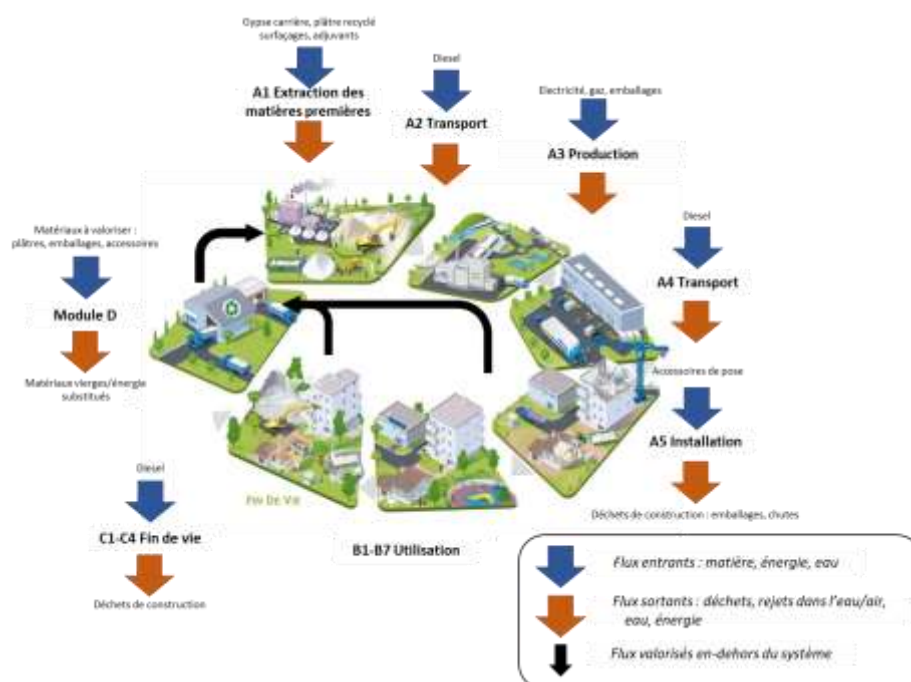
Gypse carrière, plâtre recyclé surfaçages, adjuvants

A1 Extraction des matières premières

Diesel

A2 Transport

Electricité, gaz, emballages

A3 Production

Diesel

A4 Transport

Accessoires de pose

A5 Installation

Déchets de construction : emballages, chutes

Matériaux à valoriser : plâtres, emballages, accessoires

Module D

Matériaux vierges/énergie substitués

Fin De Vie

Diesel

C1-C4 Fin de vie

Déchets de construction

B1-B7 Utilisation

Flux entrants : matière, énergie, eau

Flux sortants : déchets, rejets dans l'eau/air, eau, énergie

Flux valorisés en-dehors du système